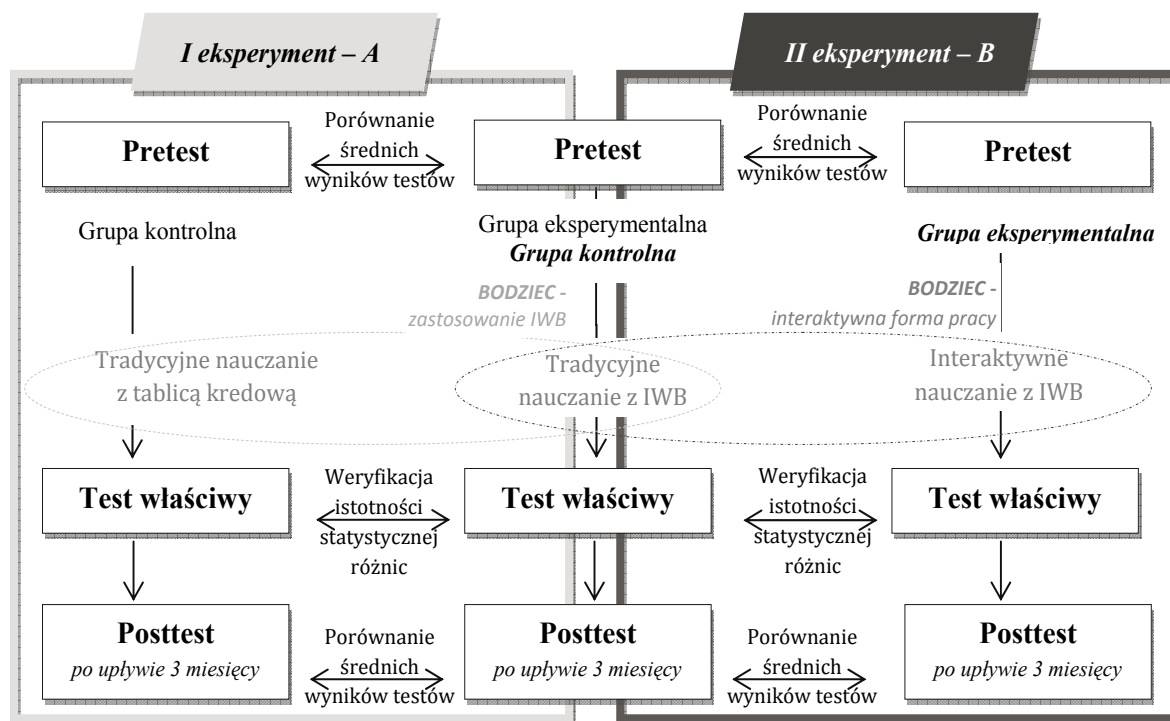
I eksperyment – A

II eksperyment – B

Pretest

Porównanie średnich wyników testów

Pretest

Porównanie średnich wyników testów

Pretest

Grupa kontrolna

Grupa eksperymentalna
Grupa kontrolna

Grupa eksperymentalna

BODZIEC - zastosowanie IWB

BODZIEC - interaktywna forma pracy

Tradycyjne nauczanie z tablicą kredową

Tradycyjne nauczanie z IWB

Interaktywne nauczanie z IWB

Test właściwy

Weryfikacja istotności statystycznej różnic

Test właściwy

Weryfikacja istotności statystycznej różnic

Test właściwy

Posttest
po upływie 3 miesięcy

Porównanie średnich wyników testów

Posttest
po upływie 3 miesięcy

Porównanie średnich wyników testów

Posttest
po upływie 3 miesięcy